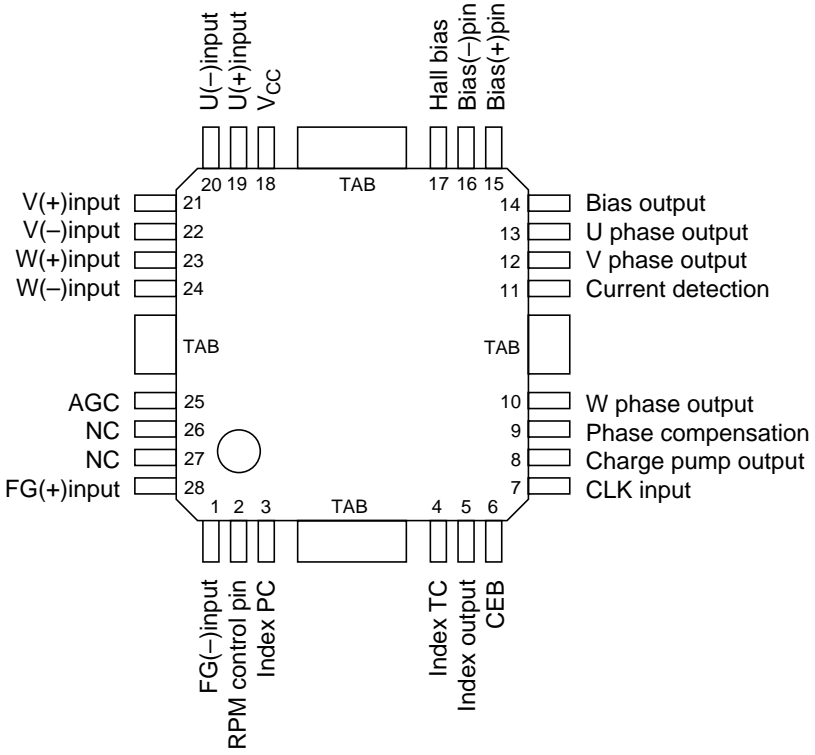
U(−)input
U(+)input
$V_{CC}$
Hall bias
Bias(−)pin
Bias(+)pin

20 19 18 TAB 17 16 15

V(+)input 21
V(−)input 22
W(+)input 23
W(−)input 24

14 Bias output
13 U phase output
12 V phase output
11 Current detection

TAB
TAB

AGC 25
NC 26
NC 27
FG(+)input 28

10 W phase output
9 Phase compensation
8 Charge pump output
7 CLK input

1 2 3 TAB 4 5 6

FG(−)input
RPM control pin
Index PC
Index TC
Index output
CEB